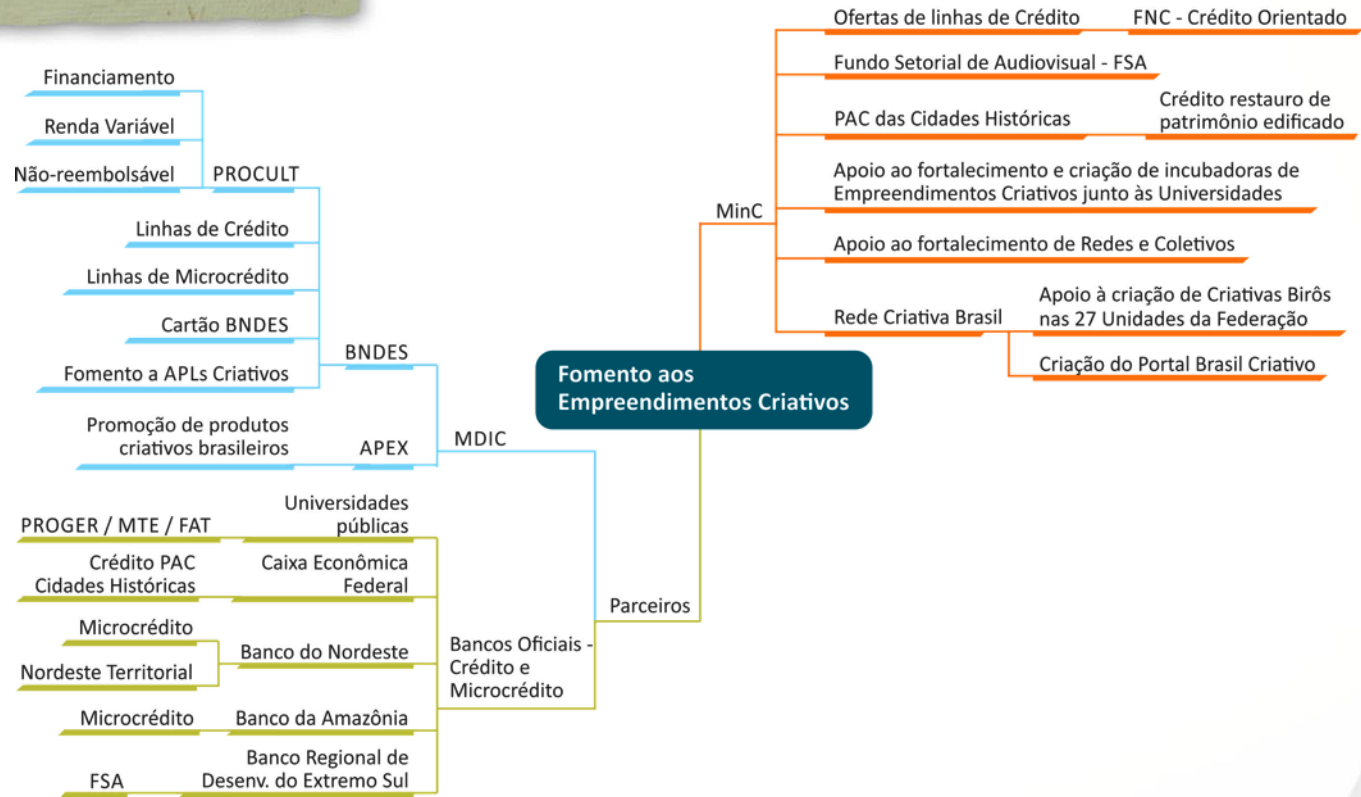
Fomento aos Empreendimentos Criativos

MinC

Ofertas de linhas de Crédito

FNC - Crédito Orientado

Fundo Setorial de Audiovisual - FSA

PAC das Cidades Históricas

Crédito restauro de patrimônio edificado

Apoio ao fortalecimento e criação de incubadoras de Empreendimentos Criativos junto às Universidades

Apoio ao fortalecimento de Redes e Coletivos

Rede Criativa Brasil

Apoio à criação de Criativas Birôs nas 27 Unidades da Federação

Criação do Portal Brasil Criativo

MDIC

BNDES

PROCULT

Financiamento

Renda Variável

Não-reembolsável

Linhas de Crédito

Linhas de Microcrédito

Cartão BNDES

Fomento a APLs Criativos

APEX

Promoção de produtos criativos brasileiros

Parceiros

Universidades públicas

PROGER / MTE / FAT

Caixa Econômica Federal

Crédito PAC Cidades Históricas

Bancos Oficiais - Crédito e Microcrédito

Banco do Nordeste

Microcrédito

Nordeste Territorial

Banco da Amazônia

Microcrédito

Banco Regional de Desenv. do Extremo Sul

FSA